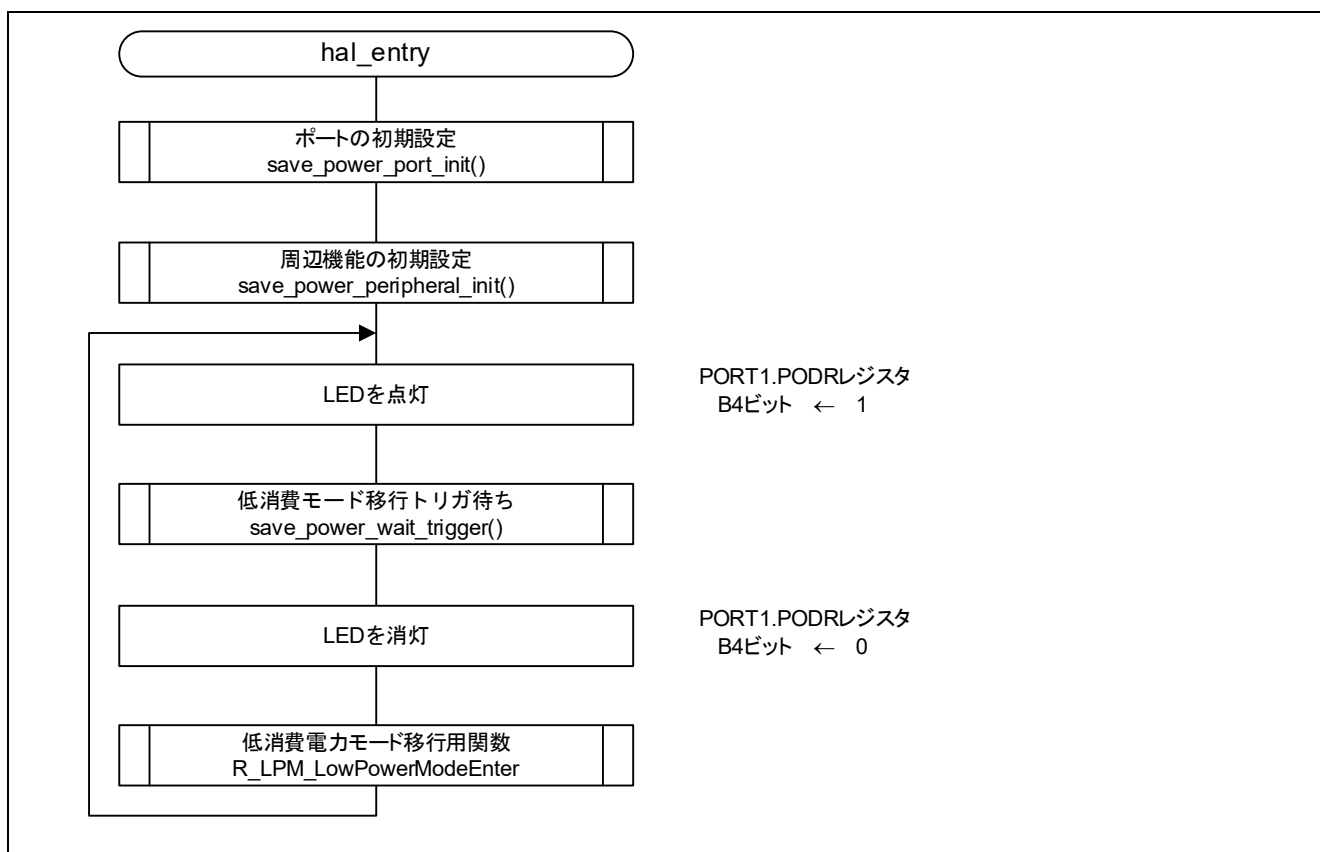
hal_entry

ポートの初期設定
save_power_port_init()

周辺機能の初期設定
save_power_peripheral_init()

LEDを点灯

PORT1.PODRレジスタ
B4ビット ← 1

低消費モード移行トリガ待ち
save_power_wait_trigger()

LEDを消灯

PORT1.PODRレジスタ
B4ビット ← 0

低消費電力モード移行用関数
R_LPM_LowPowerModeEnter